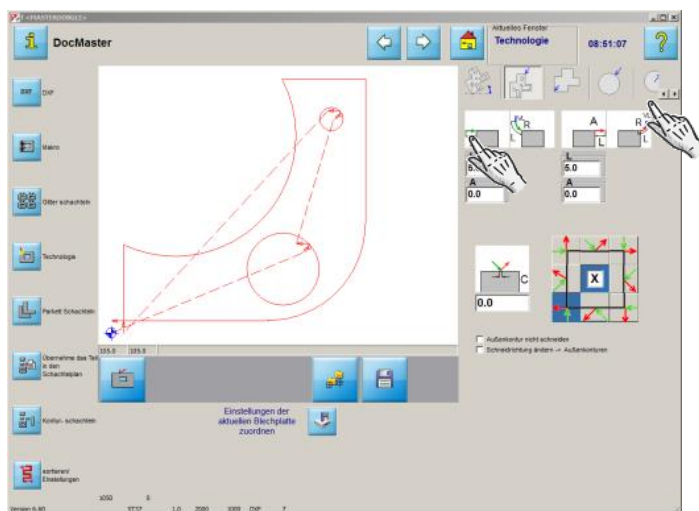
DocMaster

Aktuelles Fenster
Technologie
08:51:07

DXF

Makro

Gitter schachteln

Technologie

Parkett Schachteln

Übernehme das Teil in den Schachtelplan

Kontur- schachteln

sortieren/ Einstellungen

Version 6.80

1

R
L
A
L
R
L
5.0
A
0.0
A
0.0

C
0.0
X

Außenkontur nicht schneiden
Schneidrichtung ändern -> Außenkonturen

Einstellungen der aktuellen Blechplatte zuordnen